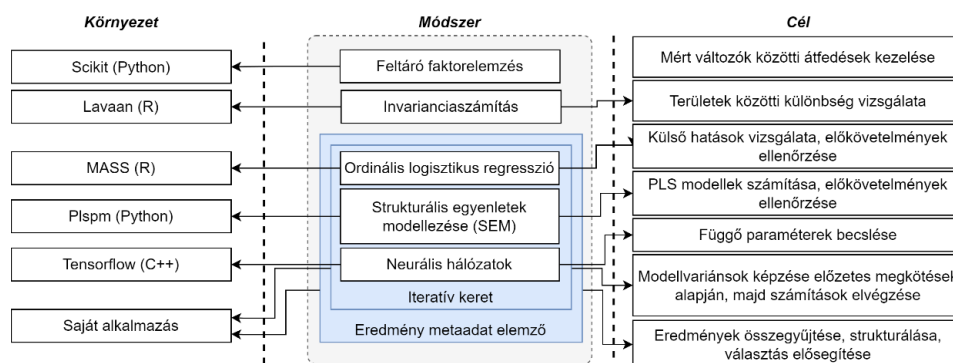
Környezet

Módszer

Cél

Scikit (Python)

Lavaan (R)

MASS (R)

Plspm (Python)

Tensorflow (C++)

Saját alkalmazás

Feltáró faktorelemzés

Invarianciaszámítás

Ordinális logisztikus regresszió

Strukturális egyenletek modellezése (SEM)

Neurális hálózatok

Iteratív keret

Eredmény metaadat elemző

Mért változók közötti átfedések kezelése

Területek közötti különbség vizsgálata

Külső hatások vizsgálata, előkövetelmények ellenőrzése

PLS modellek számítása, előkövetelmények ellenőrzése

Függő paraméterek becslése

Modellvariánsok képzése előzetes megkötések alapján, majd számítások elvégzése

Eredmények összegyűjtése, strukturálása, választás elősegítése